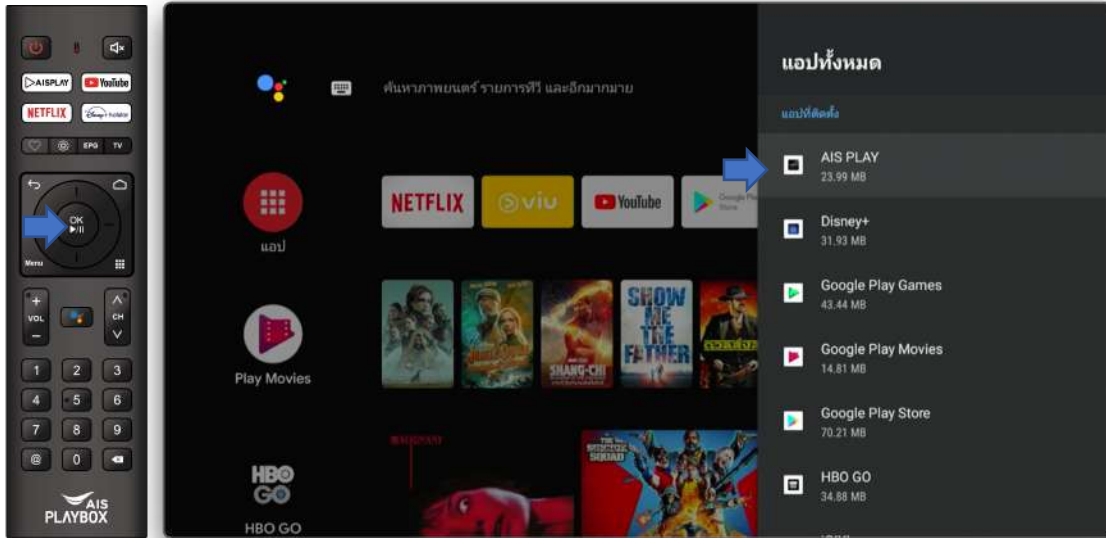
AISPLAY
YouTube
NETFLIX
Disney+ hotstar
EPG
TV
OK
Menu
VOL
CH
1 2 3
4 5 6
7 8 9
@ 0
AIS
PLAYBOX

ค้นหาภาพยนตร์ รายการทีวี และอีกมากมาย

แอป

NETFLIX
viu
YouTube
Google Play Store

Play Movies

SHOW ME THE FATHER
SHANG-CHI
THE SUICIDE SQUAD

HBO GO
HBO GO

แอปทั้งหมด

แอปที่ติดตั้ง

AIS PLAY
23.99 MB

Disney+
31.93 MB

Google Play Games
43.44 MB

Google Play Movies
14.81 MB

Google Play Store
70.21 MB

HBO GO
34.88 MB